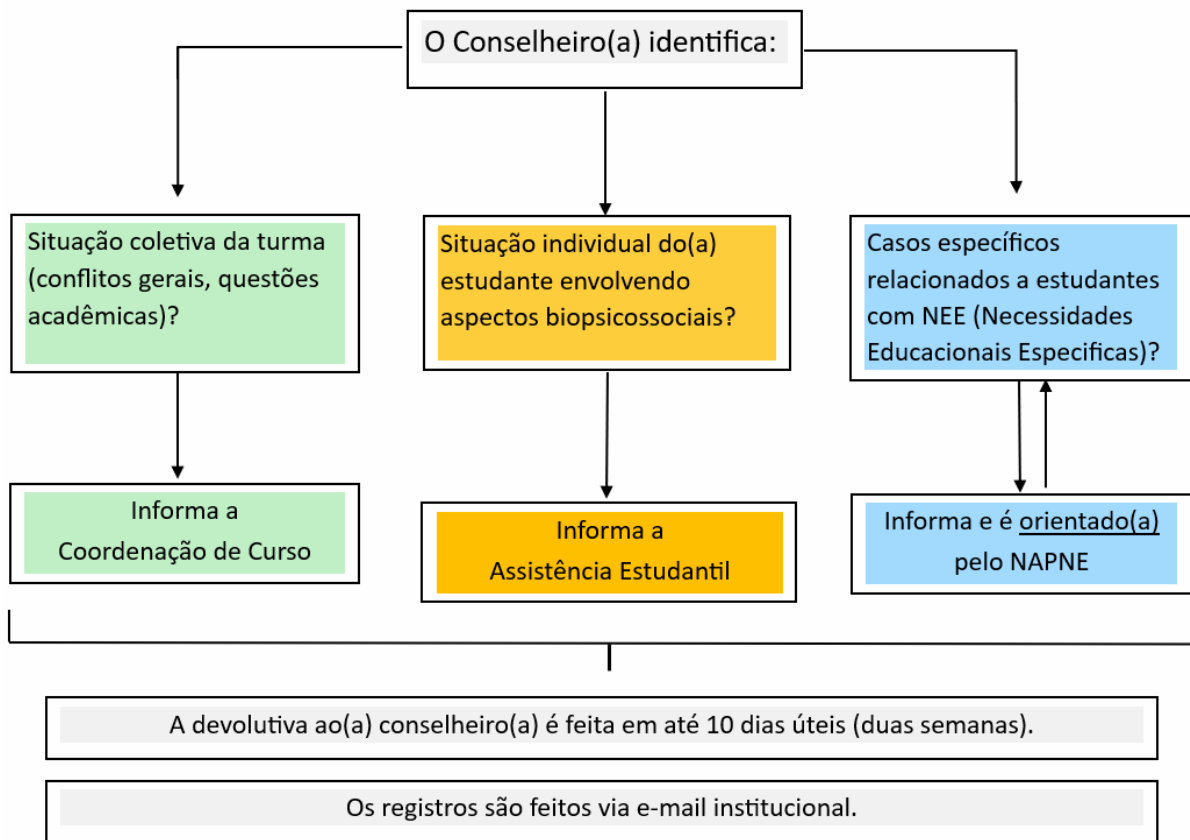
O Conselheiro(a) identifica:

Situação coletiva da turma (conflitos gerais, questões acadêmicas)?

Situação individual do(a) estudante envolvendo aspectos biopsicossociais?

Casos específicos relacionados a estudantes com NEE (Necessidades Educacionais Especificas)?

Informa a Coordenação de Curso

Informa a Assistência Estudantil

Informa e é orientado(a) pelo NAPNE

A devolutiva ao(a) conselheiro(a) é feita em até 10 dias úteis (duas semanas).

Os registros são feitos via e-mail institucional.